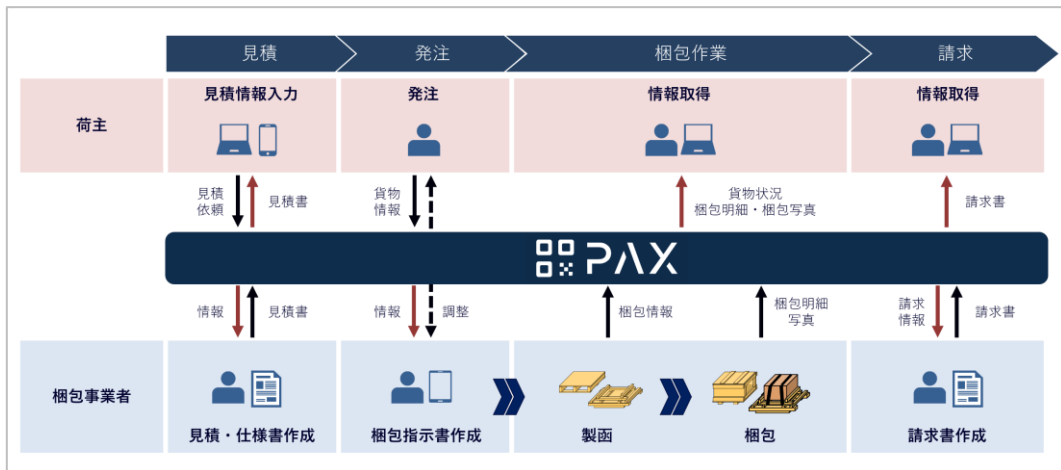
見積
発注
梱包作業
請求

荷主

見積情報入力
発注
情報取得
情報取得

見積依頼
見積書
貨物情報
貨物状況
梱包明細・梱包写真
請求書

PAX

情報
見積書
情報
調整
梱包情報
梱包明細写真
請求情報
請求書

梱包事業者

見積・仕様書作成
梱包指示書作成
製函
梱包
請求書作成